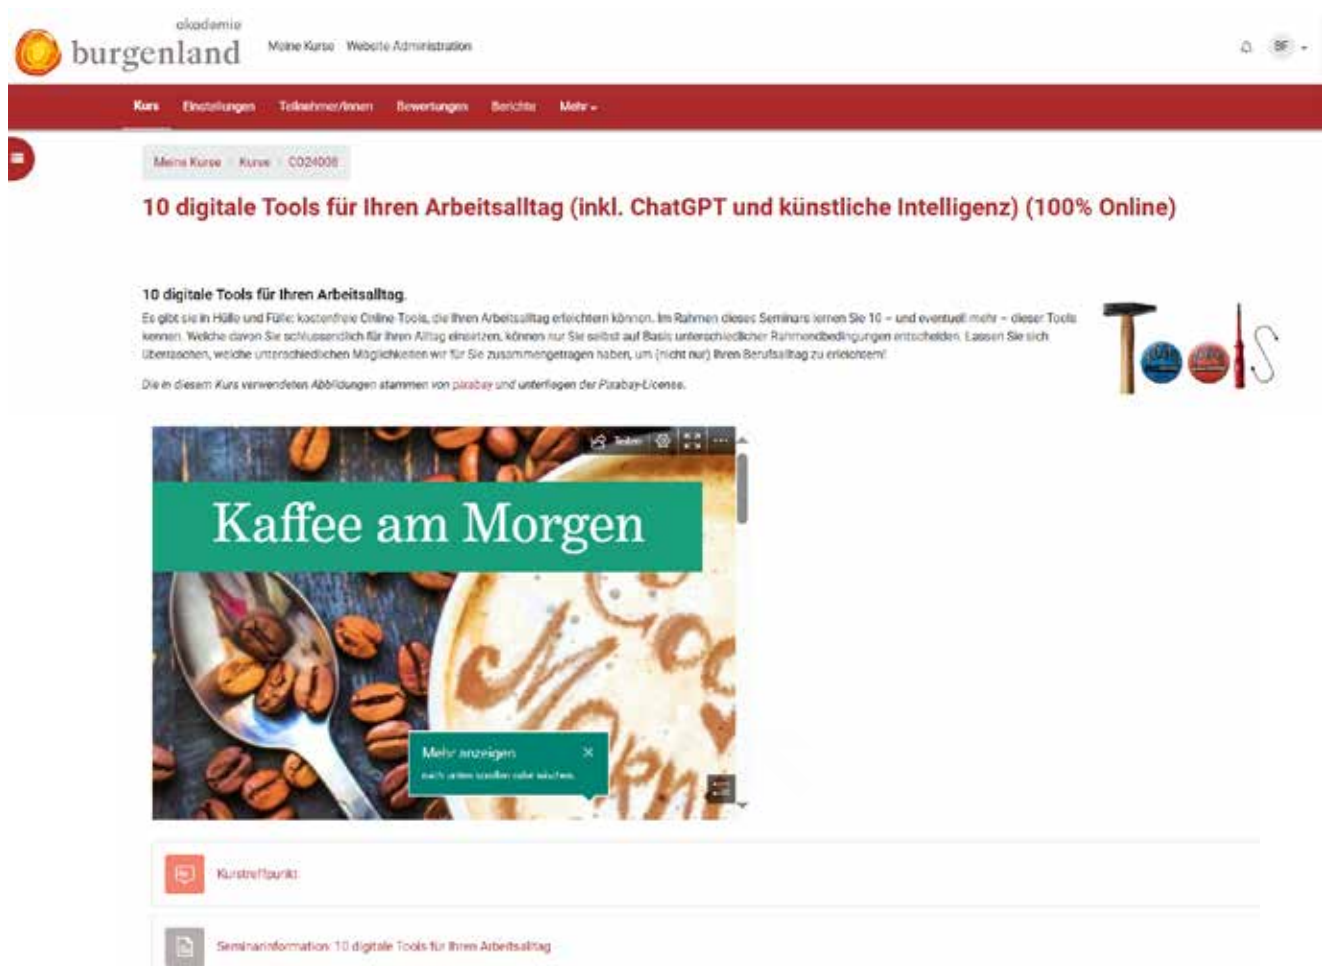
akademie burgenland

Meine Kurse Website Administration

BF

Kurs Einstellungen Teilnehmer/innen Bewertungen Berichte Mehr

Meine Kurse / Kurse / CO24008

10 digitale Tools für Ihren Arbeitsalltag (inkl. ChatGPT und künstliche Intelligenz) (100% Online)

10 digitale Tools für Ihren Arbeitsalltag.

Es gibt sie in Hülle und Fülle: kostenfreie Online Tools, die Ihren Arbeitsalltag erleichtern können. Im Rahmen dieses Seminars lernen Sie 10 – und eventuell mehr – dieser Tools kennen. Welche davon Sie schlussendlich für Ihren Alltag einsetzen, können nur Sie selbst auf Basis unterschiedlicher Rahmenbedingungen entscheiden. Lassen Sie sich überraschen, welche unterschiedlichen Möglichkeiten wir für Sie zusammengetragen haben, um (nicht nur) Ihren Berufsalltag zu erleichtern!

Die in diesem Kurs verwendeten Abbildungen stammen von pixabay und unterliegen der Pixabay-License.

Tools

Teilen

Kaffee am Morgen

Mehr anzeigen
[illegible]

Kurstreffpunkt

Seminarinformation: 10 digitale Tools für Ihren Arbeitsalltag